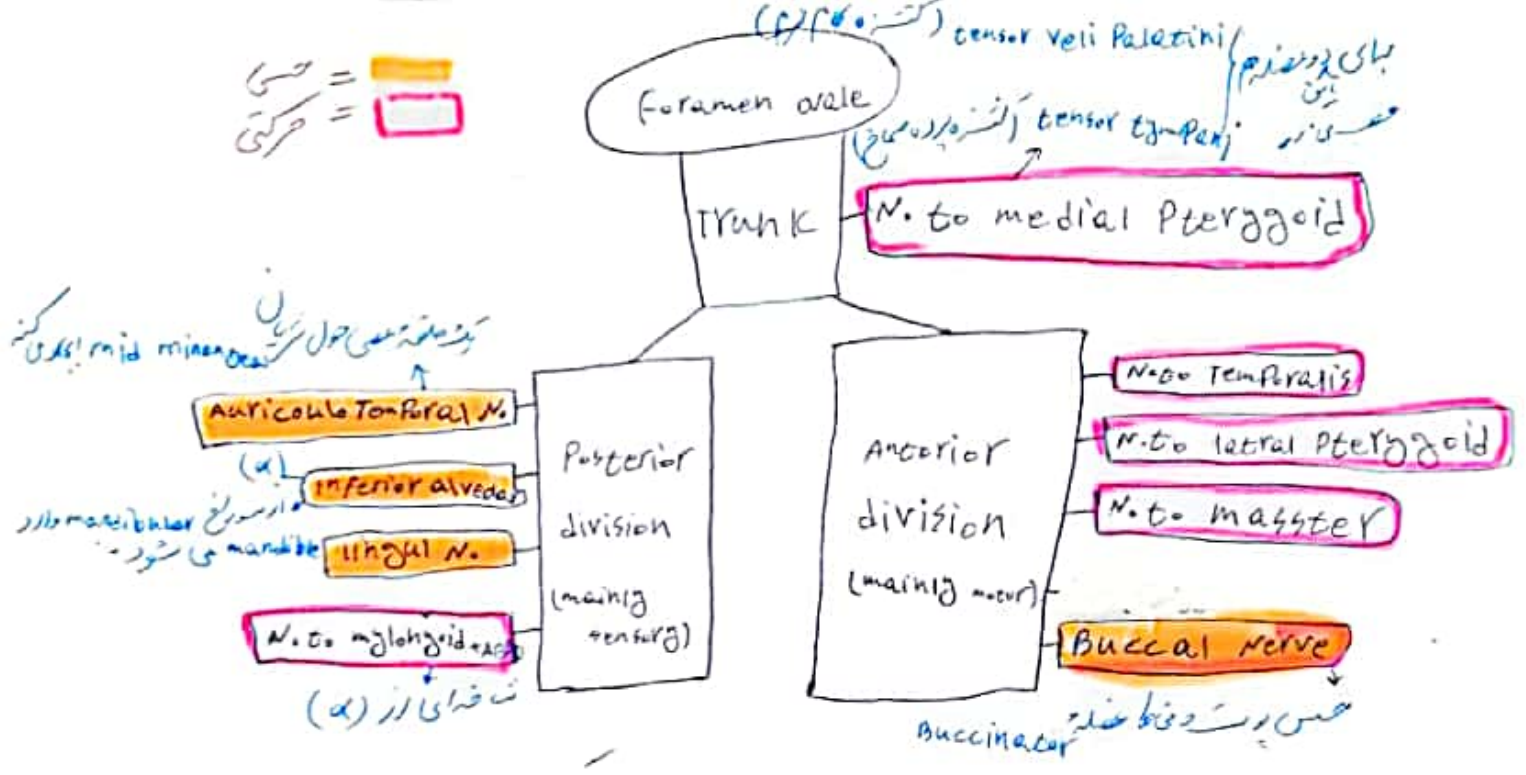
= حسی
= حرکتی

(کشنده) tensor veli Paletini
بای پوشاندن این
عصب ها نر
(کشنده پرده صماخ) tensor tympani

Foramen ovale

TrunK

N. to medial Pterygoid

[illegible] حول زبان
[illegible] mid minor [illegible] ایجاد کند

Auriculo Temporal N.
(α)
inferior alveolar
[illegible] mandibular وارد mandible می شود
lingul N.
N. to mylohyoid + ABD
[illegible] (α)

Posterior division (mainly sensory)

Anterior division (mainly motor)

N. to Temporalis
N. to latral Pterygoid
N. to masster
Buccal Nerve
حس پوست و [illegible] عضله Buccinator